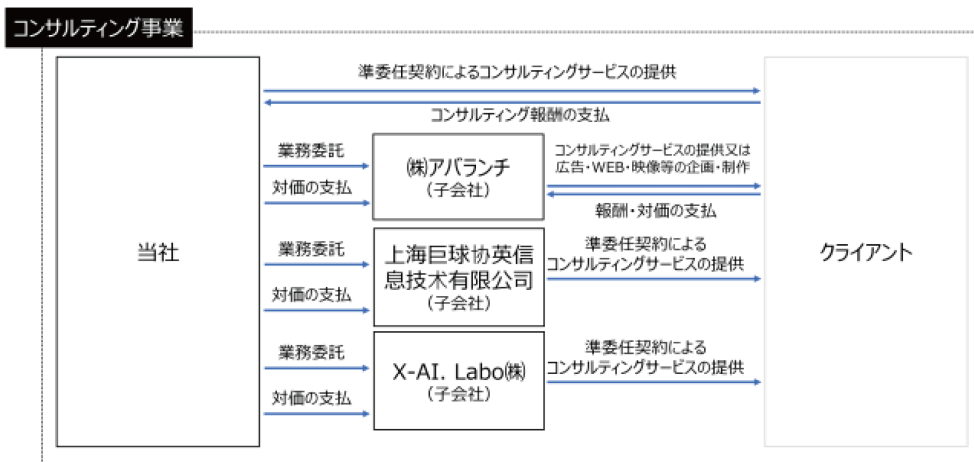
コンサルティング事業

準委任契約によるコンサルティングサービスの提供

コンサルティング報酬の支払

当社

業務委託

対価の支払

㈱アバランチ
（子会社）

コンサルティングサービスの提供又は広告・WEB・映像等の企画・制作

報酬・対価の支払

業務委託

対価の支払

上海巨球协英信息技术有限公司
（子会社）

準委任契約によるコンサルティングサービスの提供

業務委託

対価の支払

X-AI. Labo㈱
（子会社）

準委任契約によるコンサルティングサービスの提供

クライアント